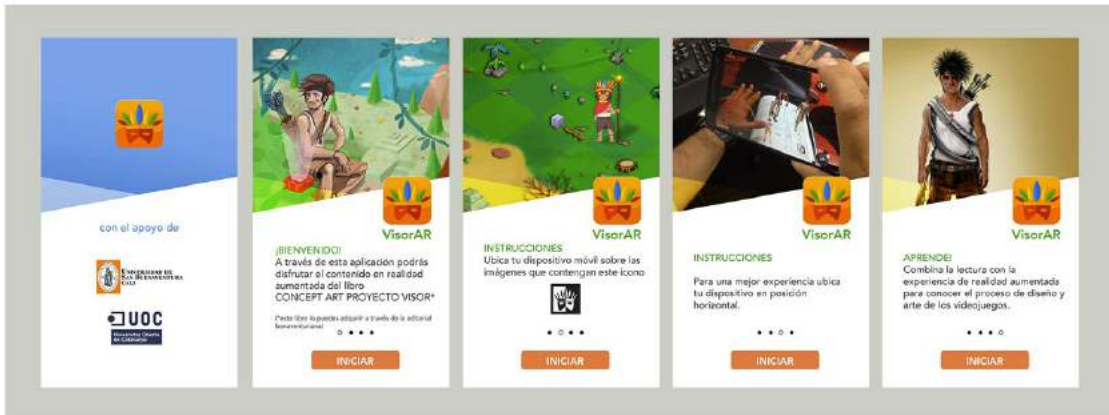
con el apoyo de

Universidad de San Buenaventura Cali

UOC
Universitat Oberta de Catalunya

VisorAR

¡BIENVENIDO!
A través de esta aplicación podrás disfrutar el contenido en realidad aumentada del libro CONCEPT ART PROYECTO VISOR*

*este libro lo puedes adquirir a través de la editorial bonaventuriana

INICIAR

VisorAR

INSTRUCCIONES
Ubica tu dispositivo móvil sobre las imágenes que contengan este icono

INICIAR

VisorAR

INSTRUCCIONES
Para una mejor experiencia ubica tu dispositivo en posición horizontal.

INICIAR

VisorAR

APRENDE!
Combina la lectura con la experiencia de realidad aumentada para conocer el proceso de diseño y arte de los videojuegos.

INICIAR